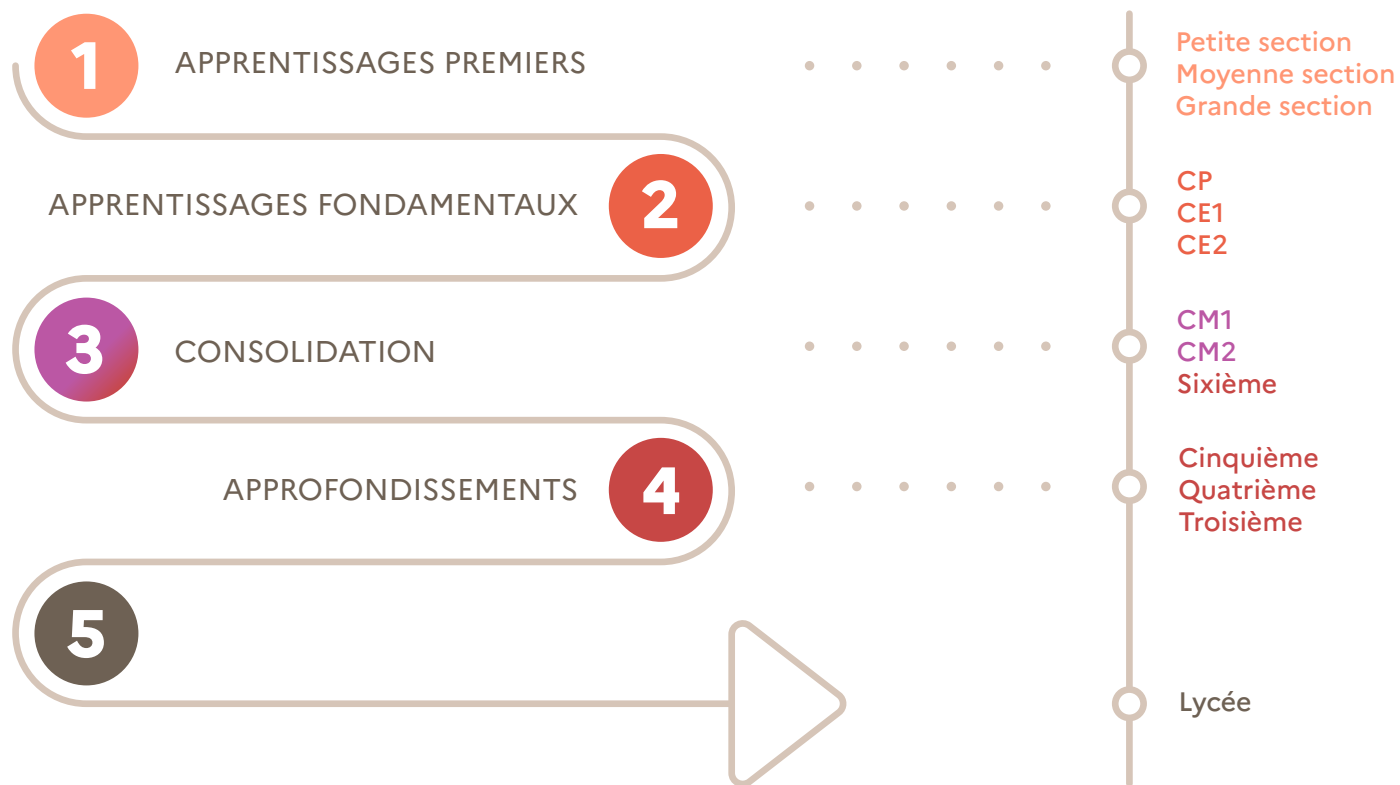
1 APPRENTISSAGES PREMIERS

Petite section
Moyenne section
Grande section

APPRENTISSAGES FONDAMENTAUX 2

CP
CE1
CE2

3 CONSOLIDATION

CM1
CM2
Sixième

APPROFONDISSEMENTS 4

Cinquième
Quatrième
Troisième

5

Lycée